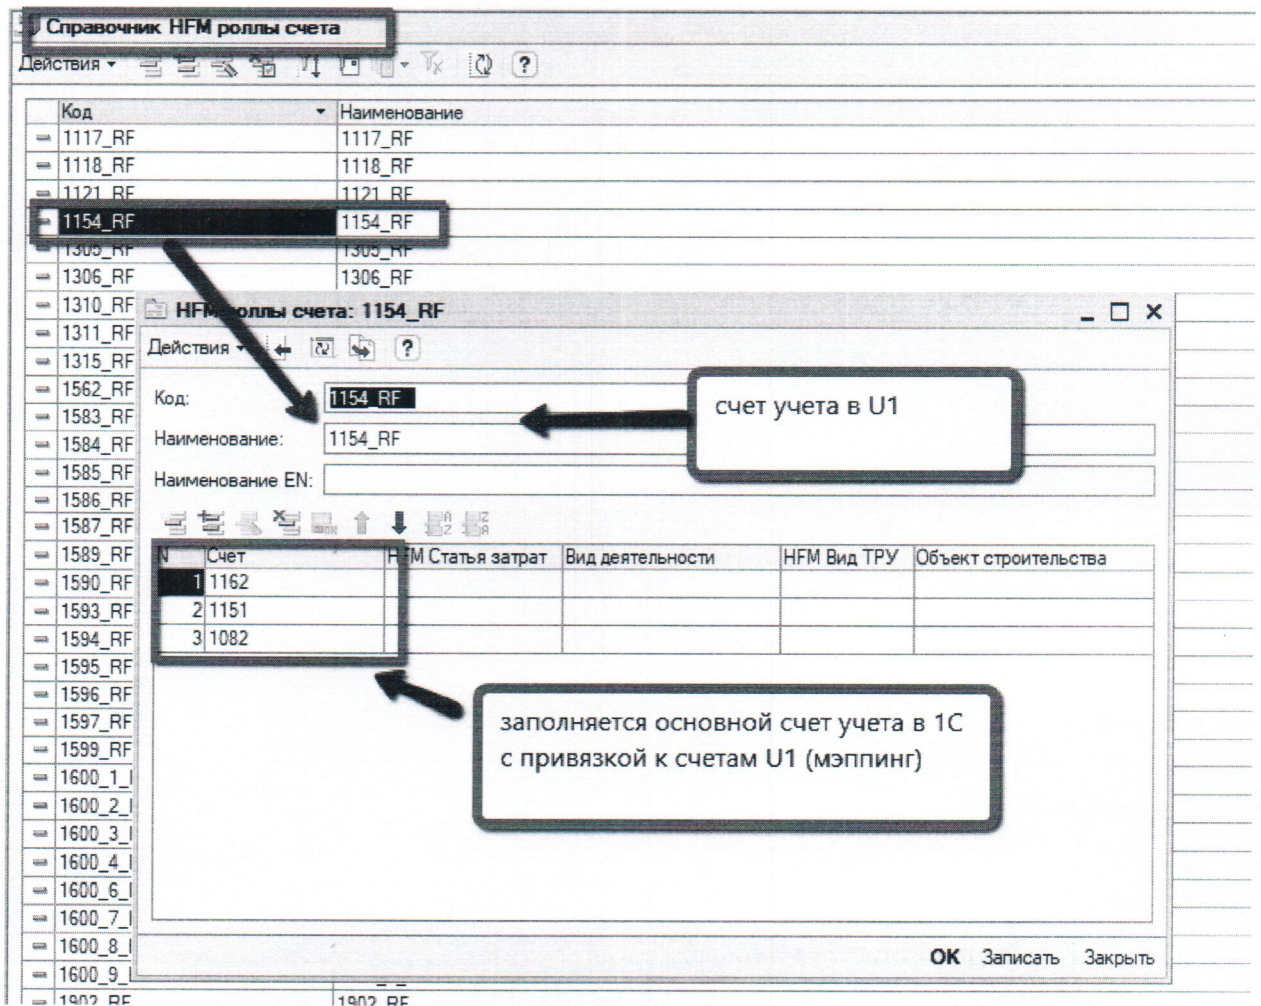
Справочник HFM роллы счета

Действия

| Код | Наименование |
|---|---|
| 1117_RF | 1117_RF |
| 1118_RF | 1118_RF |
| 1121_RF | 1121_RF |
| 1154_RF | 1154_RF |
| 1305_RF | 1305_RF |
| 1306_RF | 1306_RF |
| 1310_RF | |
| 1311_RF | |
| 1315_RF | |
| 1562_RF | |
| 1583_RF | |
| 1584_RF | |
| 1585_RF | |
| 1586_RF | |
| 1587_RF | |
| 1589_RF | |
| 1590_RF | |
| 1593_RF | |
| 1594_RF | |
| 1595_RF | |
| 1596_RF | |
| 1597_RF | |
| 1599_RF | |
| 1600_1_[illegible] | |
| 1600_2_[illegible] | |
| 1600_3_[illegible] | |
| 1600_4_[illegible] | |
| 1600_6_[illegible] | |
| 1600_7_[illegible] | |
| 1600_8_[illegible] | |
| 1600_9_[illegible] | |
| 1902_RF | 1902_RF |

HFM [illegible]ллы счета: 1154_RF

Действия

?

Код: 1154_RF

Наименование: 1154_RF

Наименование EN:

| N | Счет | H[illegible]M Статья затрат | Вид деятельности | HFM Вид ТРУ | Объект строительства |
|---|---|---|---|---|---|
| 1 | 1162 | | | | |
| 2 | 1151 | | | | |
| 3 | 1082 | | | | |

счет учета в U1

заполняется основной счет учета в 1С с привязкой к счетам U1 (мэппинг)

OK Записать Закрыть